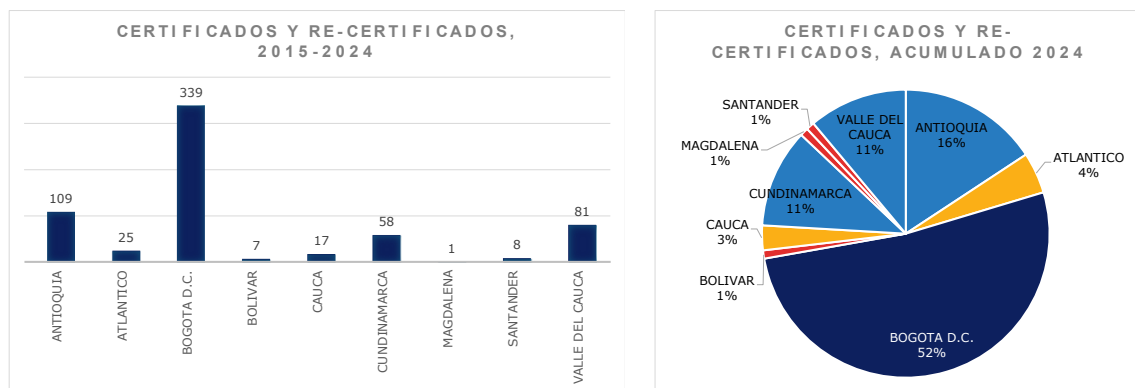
CERTIFICADOS Y RE-CERTIFICADOS, 2015-2024

| | |
|---|---|
| ANTIOQUIA | 109 |
| ATLANTICO | 25 |
| BOGOTA D.C. | 339 |
| BOLIVAR | 7 |
| CAUCA | 17 |
| CUNDINAMARCA | 58 |
| MAGDALENA | 1 |
| SANTANDER | 8 |
| VALLE DEL CAUCA | 81 |

CERTIFICADOS Y RE-CERTIFICADOS, ACUMULADO 2024

SANTANDER 1%
VALLE DEL CAUCA 11%
ANTIOQUIA 16%
ATLANTICO 4%
MAGDALENA 1%
CUNDINAMARCA 11%
CAUCA 3%
BOLIVAR 1%
BOGOTA D.C. 52%